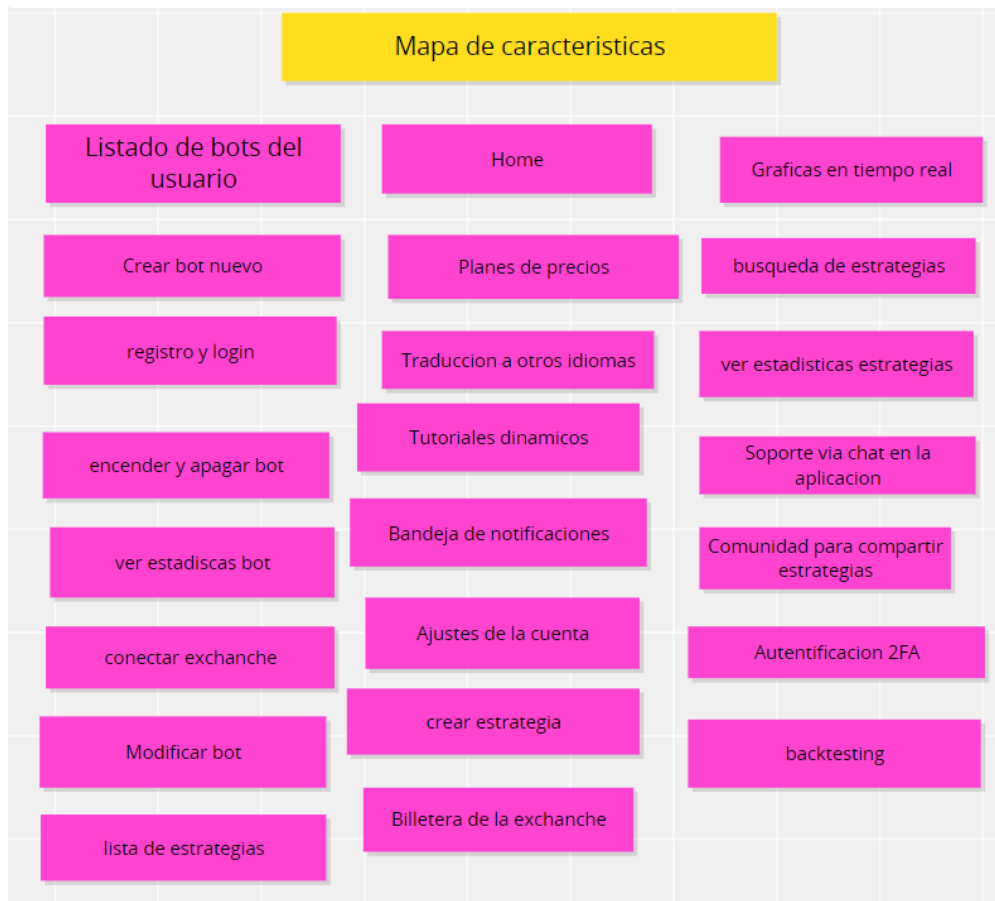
Mapa de caracteristicas

Listado de bots del usuario

Crear bot nuevo

registro y login

encender y apagar bot

ver estadiscas bot

conectar exchanche

Modificar bot

lista de estrategias

Home

Planes de precios

Traduccion a otros idiomas

Tutoriales dinamicos

Bandeja de notificaciones

Ajustes de la cuenta

crear estrategia

Billetera de la exchanche

Graficas en tiempo real

busqueda de estrategias

ver estadisticas estrategias

Soporte via chat en la aplicacion

Comunidad para compartir estrategias

Autentificacion 2FA

backtesting